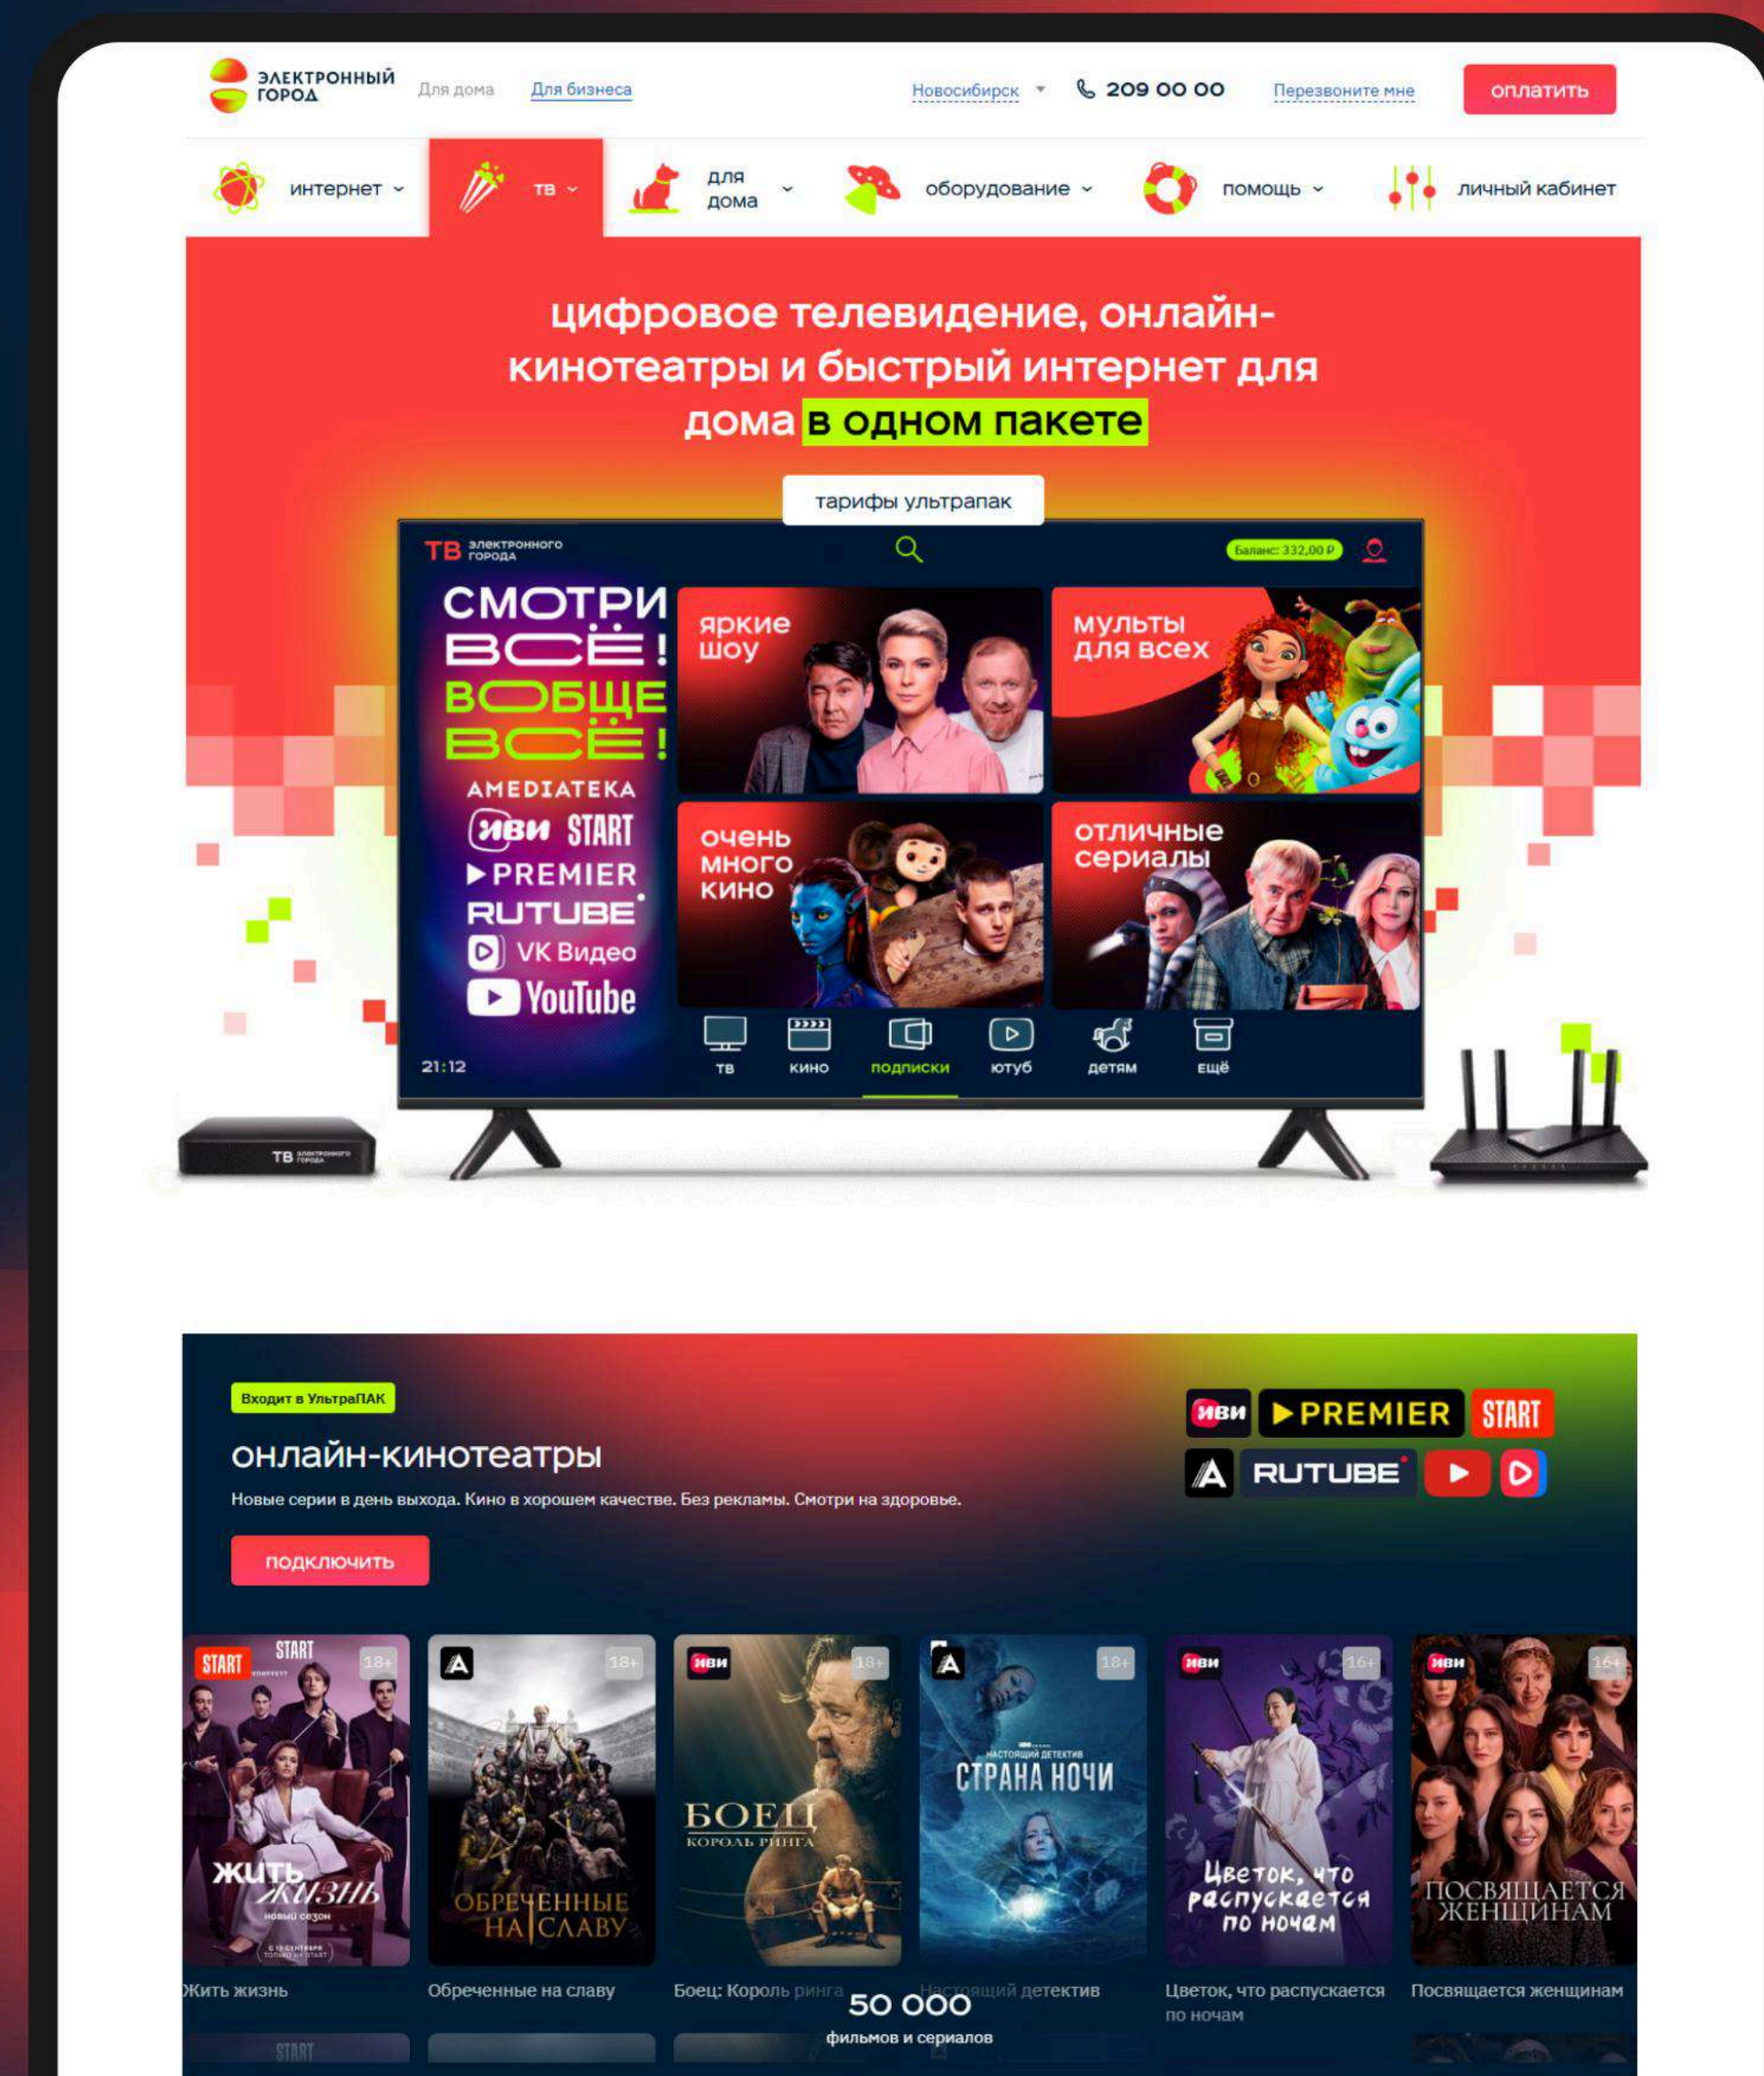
ЭЛЕКТРОННЫЙ ГОРОД Для дома Для бизнеса Новосибирск 209 00 00 Перезвоните мне оплатить

интернет тв для дома оборудование помощь личный кабинет

цифровое телевидение, онлайн-кинотеатры и быстрый интернет для дома в одном пакете

тарифы ультрапак

ТВ электронного города

Баланс: 332,00 ₽

СМОТРИ ВСЁ! ВОБЩЕ ВСЁ!

AMEDIATEKA
иви START
PREMIER
RUTUBE
VK Видео
YouTube

яркие шоу

мульты для всех

очень много кино

отличные сериалы

21:12

тв кино подписки ютуб детям ещё

ТВ

Входит в УльтраПАК

онлайн-кинотеатры

Новые серии в день выхода. Кино в хорошем качестве. Без рекламы. Смотри на здоровье.

подключить

иви PREMIER START RUTUBE

START 18+ ЖИТЬ ЖИЗНЬ новый сезон
18+ ОБРЕЧЕННЫЕ НА СЛАВУ
иви 18+ БОЕЦ КОРОЛЬ РИНГА
18+ НАСТОЯЩИЙ ДЕТЕКТИВ СТРАНА НОЧИ
иви 16+ Цветок, что распускается по ночам
иви 16+ ПОСВЯЩАЕТСЯ ЖЕНЩИНАМ

Жить жизнь
Обреченные на славу
Боец: Король ринга
Настоящий детектив
Цветок, что распускается по ночам
Посвящается женщинам

50 000
фильмов и сериалов